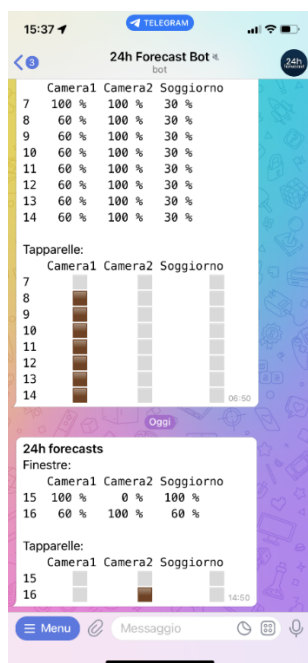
15:37 ◂ TELEGRAM

3 24h Forecast Bot
bot

24h

| | Camera1 | Camera2 | Soggiorno |
|---|---|---|---|
| 7 | 100 % | 100 % | 30 % |
| 8 | 60 % | 100 % | 30 % |
| 9 | 60 % | 100 % | 30 % |
| 10 | 60 % | 100 % | 30 % |
| 11 | 60 % | 100 % | 30 % |
| 12 | 60 % | 100 % | 30 % |
| 13 | 60 % | 100 % | 30 % |
| 14 | 60 % | 100 % | 30 % |

Tapparelle:
Camera1 Camera2 Soggiorno
7
8
9
10
11
12
13
14
06:50

Oggi

24h forecasts
Finestre:

| | Camera1 | Camera2 | Soggiorno |
|---|---|---|---|
| 15 | 100 % | 0 % | 100 % |
| 16 | 60 % | 100 % | 60 % |

Tapparelle:
Camera1 Camera2 Soggiorno
15
16
14:50

Menu Messaggio